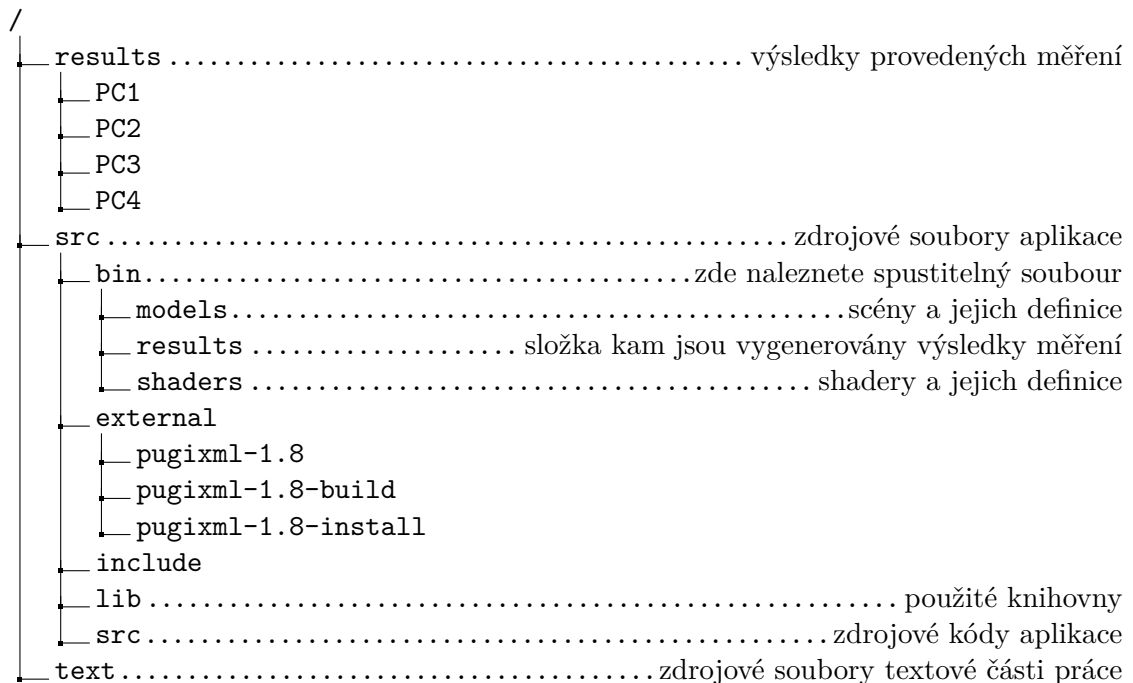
/
results .................................... výsledky provedených měření
PC1
PC2
PC3
PC4
src .................................................. zdrojové soubory aplikace
bin.......................................... zde naleznete spustitelný soubour
models.......................................... scény a jejich definice
results ..................... složka kam jsou vygenerovány výsledky měření
shaders ................................ shadery a jejich definice
external
pugixml-1.8
pugixml-1.8-build
pugixml-1.8-install
include
lib ........................................................ použité knihovny
src ............................................... zdrojové kódy aplikace
text..................................... zdrojové soubory textové části práce